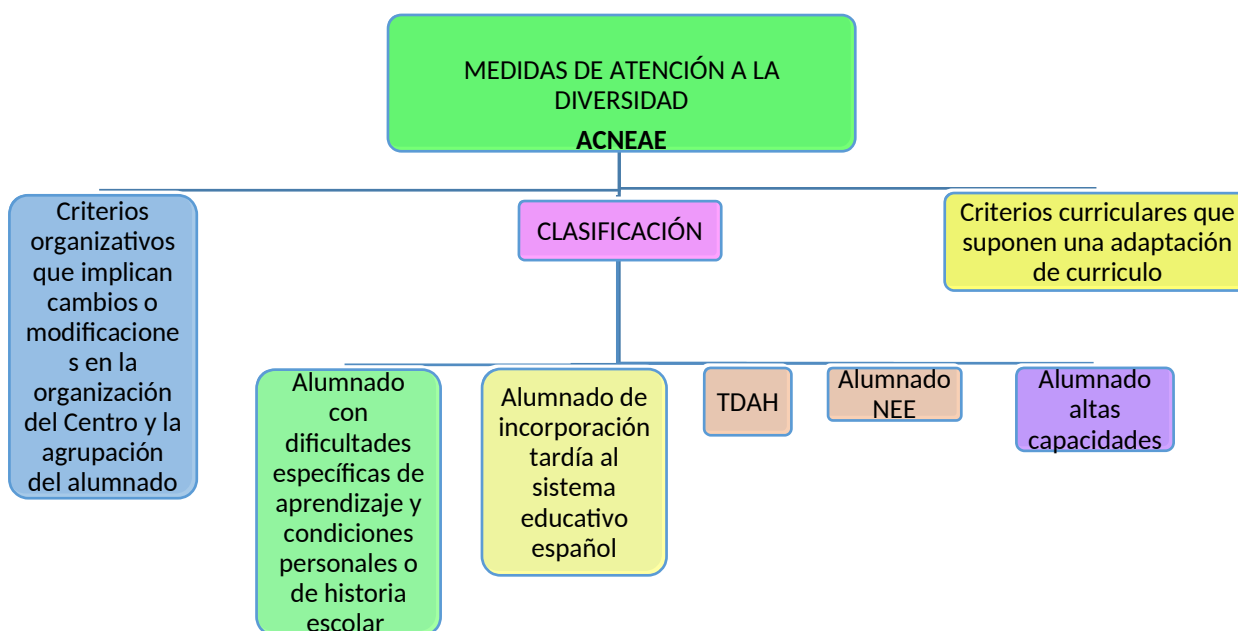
MEDIDAS DE ATENCIÓN A LA DIVERSIDAD
ACNEAE

Criterios organizativos que implican cambios o modificaciones en la organización del Centro y la agrupación del alumnado

CLASIFICACIÓN

Criterios curriculares que suponen una adaptación de curriculo

Alumnado con dificultades específicas de aprendizaje y condiciones personales o de historia escolar

Alumnado de incorporación tardía al sistema educativo español

TDAH

Alumnado NEE

Alumnado altas capacidades